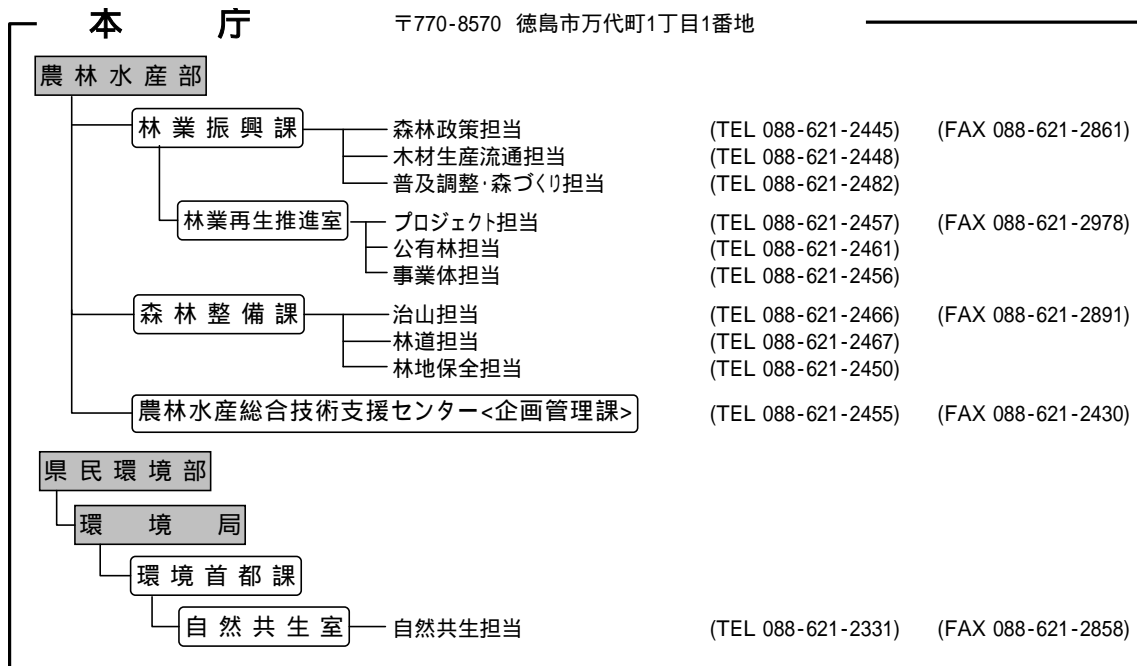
本　庁　〒770-8570 徳島市万代町1丁目1番地

農林水産部

林業振興課
森林政策担当 (TEL 088-621-2445) (FAX 088-621-2861)
木材生産流通担当 (TEL 088-621-2448)
普及調整･森づくり担当 (TEL 088-621-2482)

林業再生推進室
プロジェクト担当 (TEL 088-621-2457) (FAX 088-621-2978)
公有林担当 (TEL 088-621-2461)
事業体担当 (TEL 088-621-2456)

森林整備課
治山担当 (TEL 088-621-2466) (FAX 088-621-2891)
林道担当 (TEL 088-621-2467)
林地保全担当 (TEL 088-621-2450)

農林水産総合技術支援センター<企画管理課> (TEL 088-621-2455) (FAX 088-621-2430)

県民環境部

環　境　局

環境首都課

自然共生室
自然共生担当 (TEL 088-621-2331) (FAX 088-621-2858)